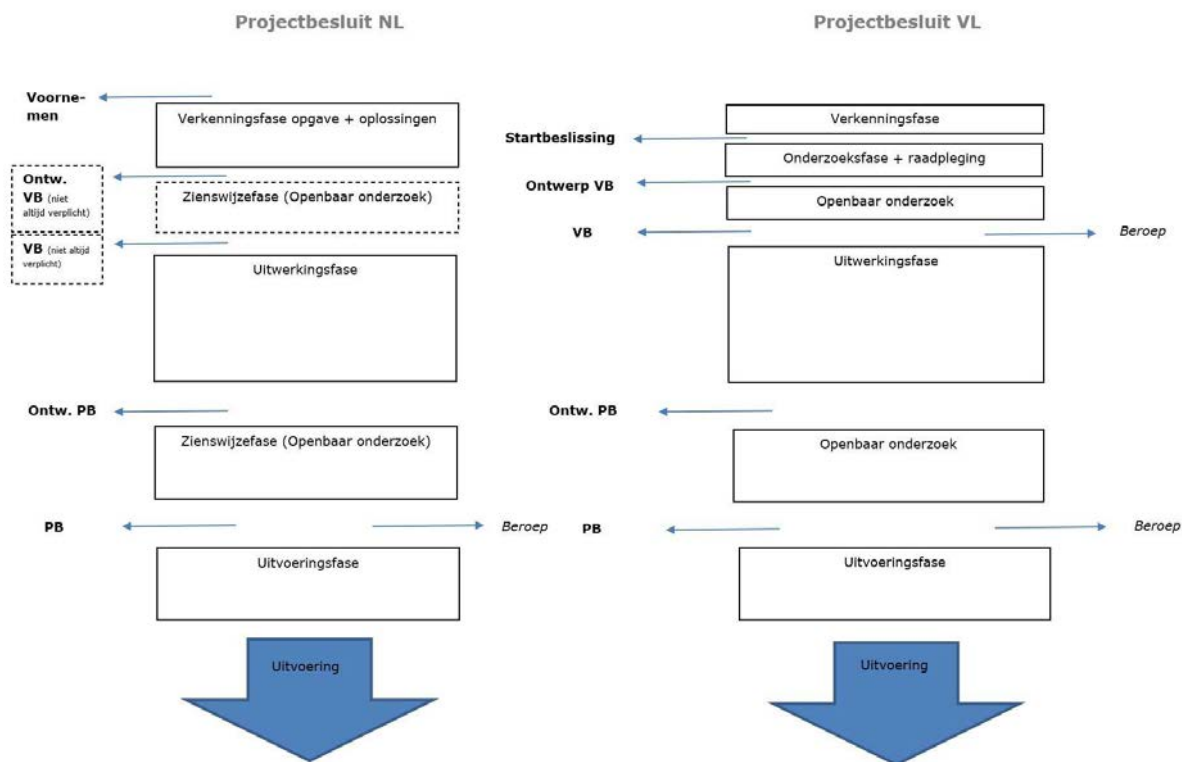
Projectbesluit NL

Voornemen

Verkenningsfase opgave + oplossingen

Ontw. VB (niet altijd verplicht)

Zienswijzefase (Openbaar onderzoek)

VB (niet altijd verplicht)

Uitwerkingsfase

Ontw. PB

Zienswijzefase (Openbaar onderzoek)

PB

Beroep

Uitvoeringsfase

Uitvoering

Projectbesluit VL

Verkenningsfase

Startbeslissing

Onderzoeksfase + raadpleging

Ontwerp VB

Openbaar onderzoek

VB

Beroep

Uitwerkingsfase

Ontw. PB

Openbaar onderzoek

PB

Beroep

Uitvoeringsfase

Uitvoering